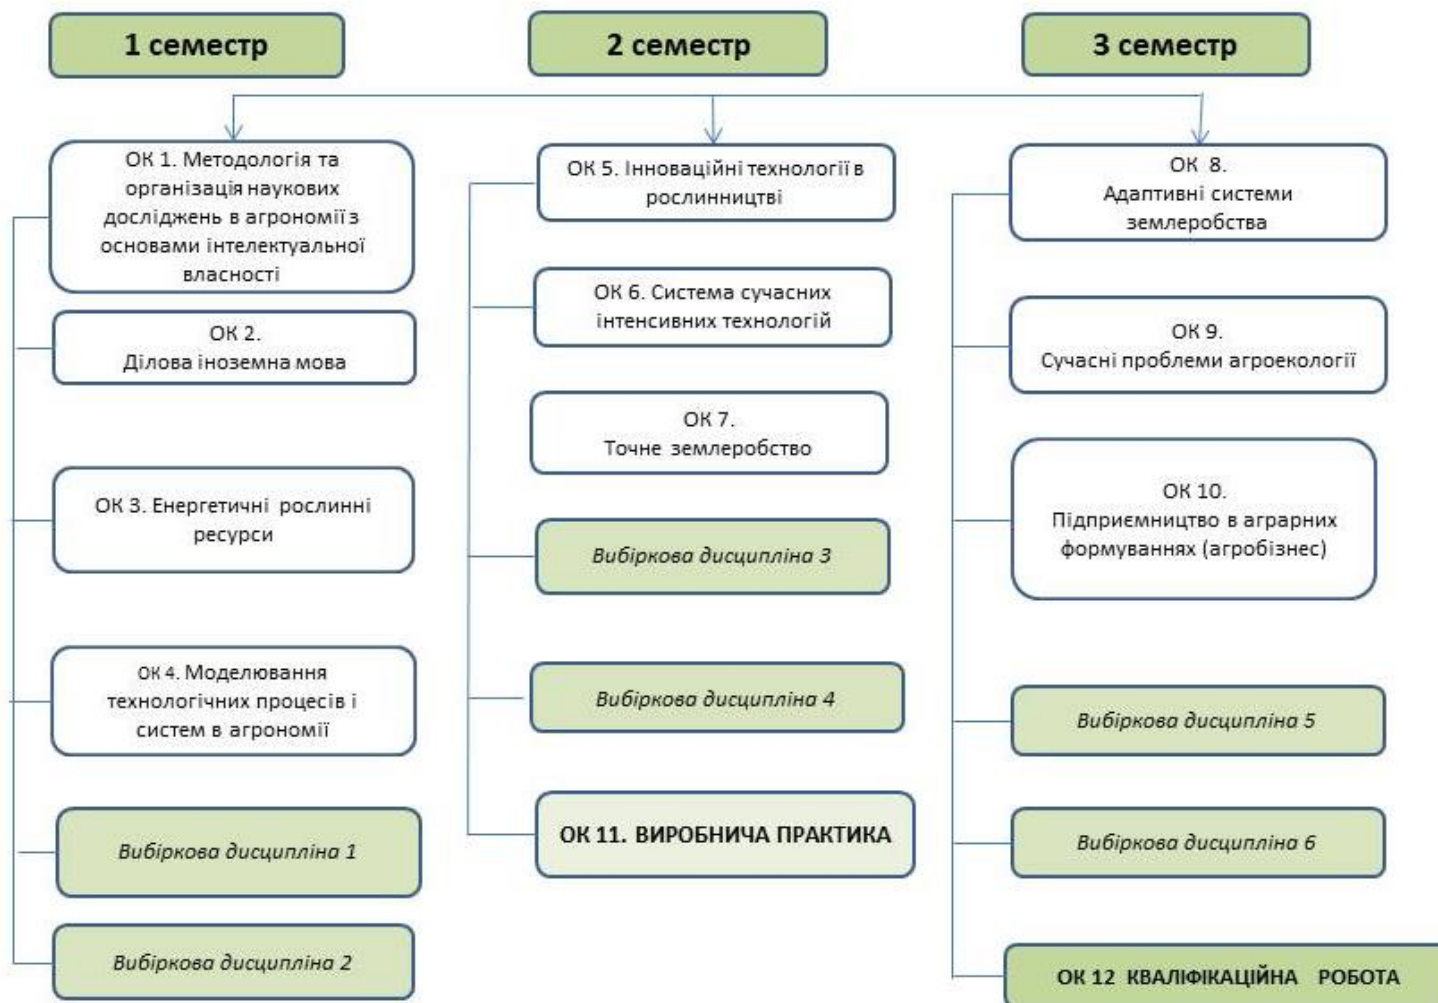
1 семестр

ОК 1. Методологія та організація наукових досліджень в агрономії з основами інтелектуальної власності

ОК 2. Ділова іноземна мова

ОК 3. Енергетичні рослинні ресурси

ОК 4. Моделювання технологічних процесів і систем в агрономії

Вибіркова дисципліна 1

Вибіркова дисципліна 2

2 семестр

ОК 5. Інноваційні технології в рослинництві

ОК 6. Система сучасних інтенсивних технологій

ОК 7. Точне землеробство

Вибіркова дисципліна 3

Вибіркова дисципліна 4

ОК 11. ВИРОБНИЧА ПРАКТИКА

3 семестр

ОК 8. Адаптивні системи землеробства

ОК 9. Сучасні проблеми агроекології

ОК 10. Підприємництво в аграрних формуваннях (агробізнес)

Вибіркова дисципліна 5

Вибіркова дисципліна 6

ОК 12 КВАЛІФІКАЦІЙНА РОБОТА